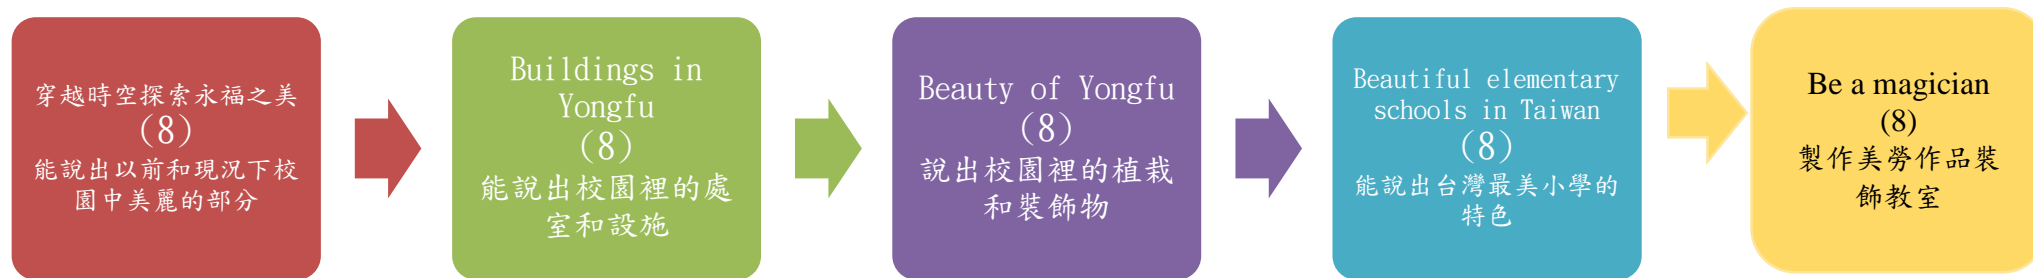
穿越時空探索永福之美
(8)
能說出以前和現況下校園中美麗的部分

Buildings in Yongfu
(8)
能說出校園裡的處室和設施

Beauty of Yongfu
(8)
說出校園裡的植栽和裝飾物

Beautiful elementary schools in Taiwan
(8)
能說出台灣最美小學的特色

Be a magician
(8)
製作美勞作品裝飾教室